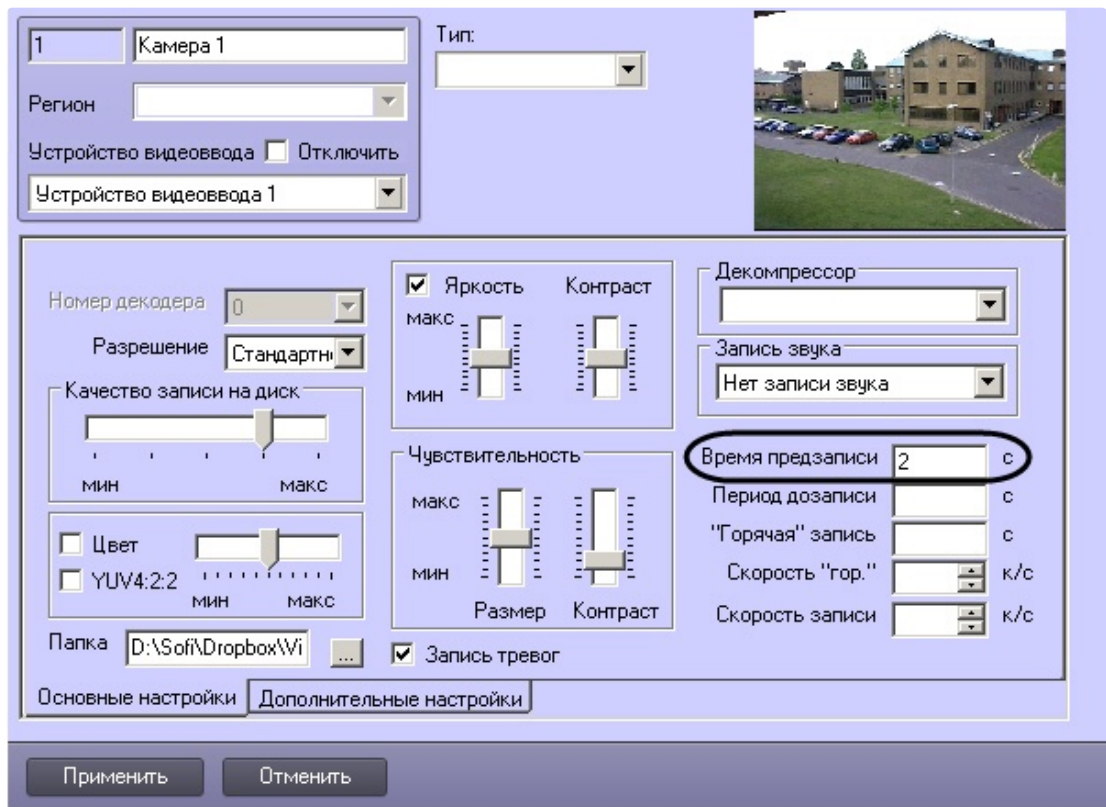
1
Камера 1
Тип:
Регион
Устройство видеоввода
Отключить
Устройство видеоввода 1
Номер декодера
0
Разрешение
Стандартн
Качество записи на диск
мин
макс
Цвет
YUV4:2:2
мин
макс
Папка
D:\Sofi\Dropbox\Vi
...
Яркость
Контраст
макс
мин
Чувствительность
макс
мин
Размер
Контраст
Запись тревог
Декомпрессор
Запись звука
Нет записи звука
Время предзаписи
2
с
Период дозаписи
с
"Горячая" запись
с
Скорость "гор."
к/с
Скорость записи
к/с
Основные настройки
Дополнительные настройки
Применить
Отменить